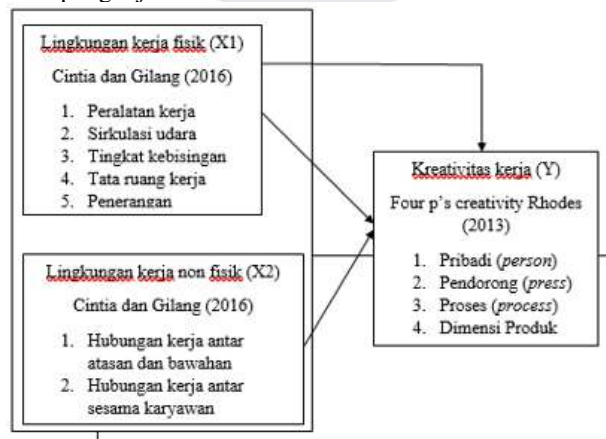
Lingkungan kerja fisik (X1)

Cintia dan Gilang (2016)

1. Peralatan kerja
2. Sirkulasi udara
3. Tingkat kebisingan
4. Tata ruang kerja
5. Penerangan

Lingkungan kerja non fisik (X2)

Cintia dan Gilang (2016)

1. Hubungan kerja antar atasan dan bawahan
2. Hubungan kerja antar sesama karyawan

Kreativitas kerja (Y)

Four p's creativity Rhodes (2013)

1. Pribadi (*person*)
2. Pendorong (*press*)
3. Proses (*process*)
4. Dimensi Produk